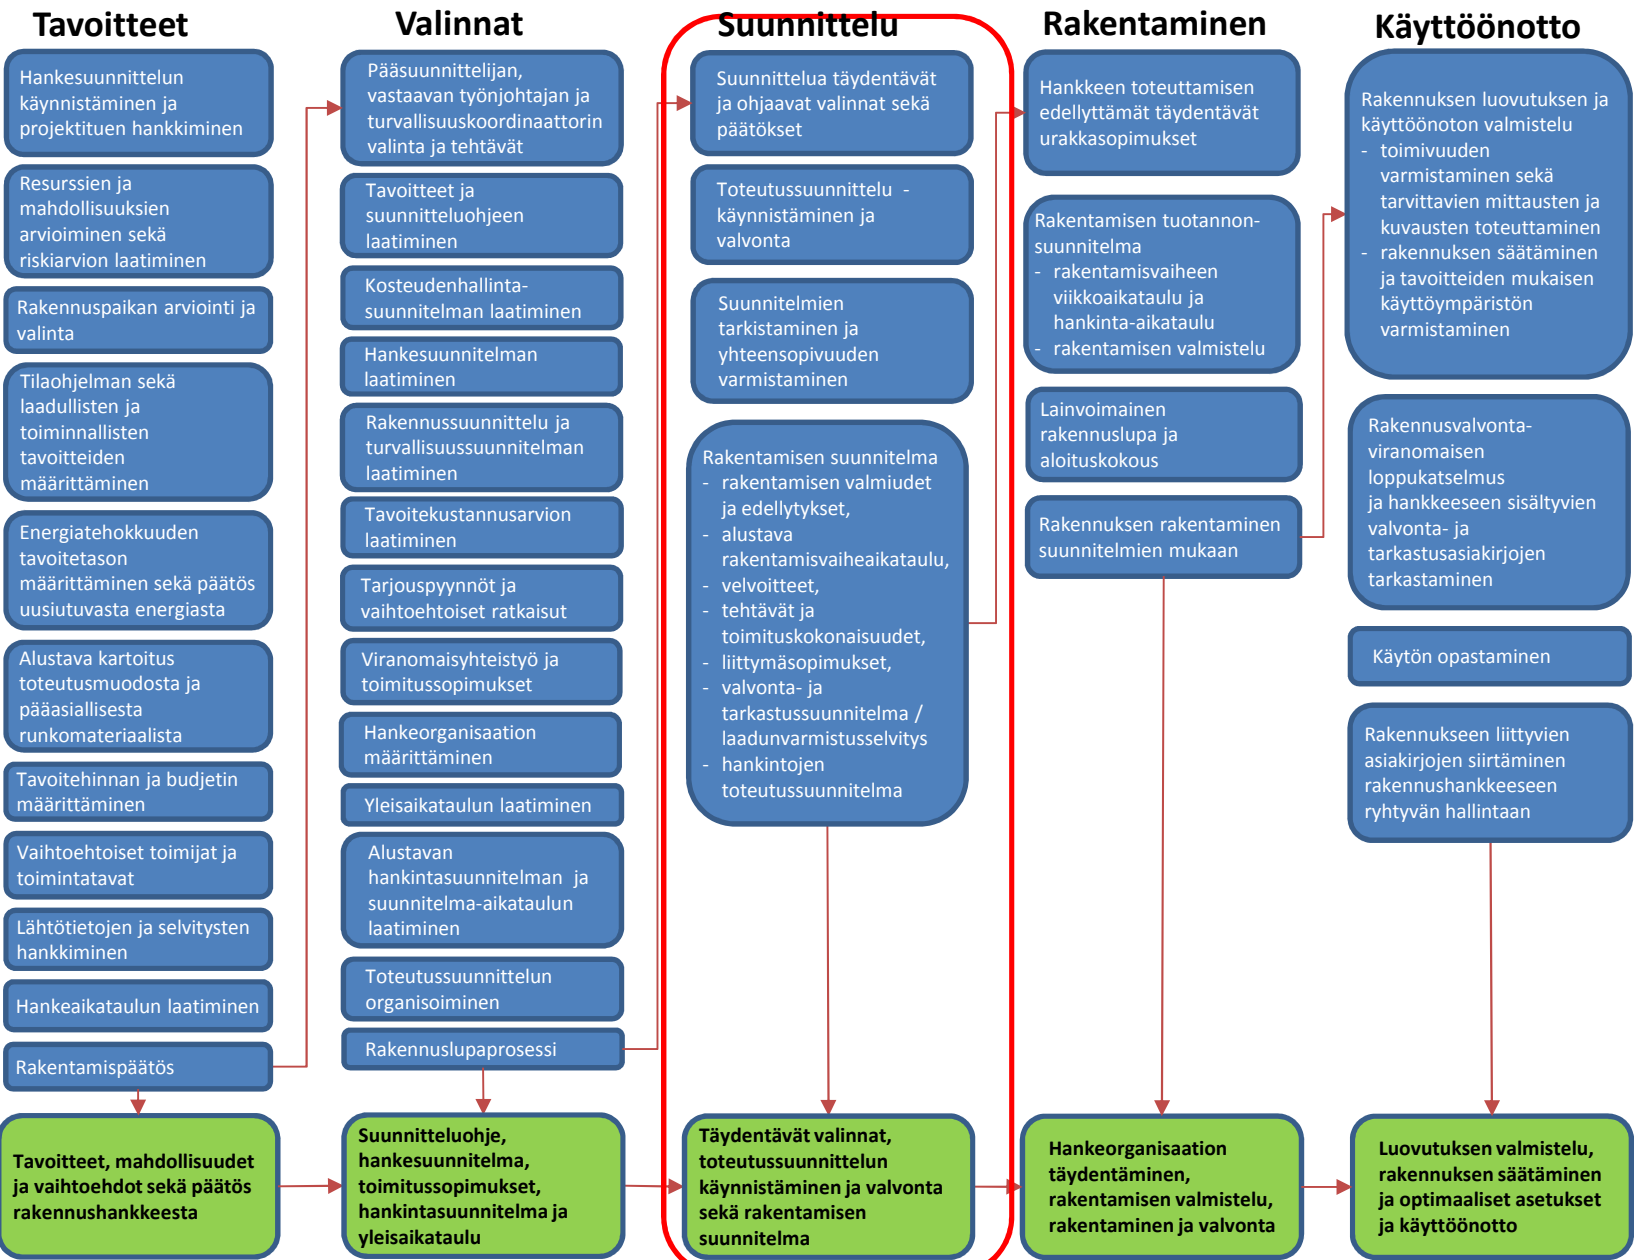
Tavoitteet

Hankesuunnittelun käynnistäminen ja projektituen hankkiminen

Resurssien ja mahdollisuuksien arvioiminen sekä riskiarvion laatiminen

Rakennuspaikan arviointi ja valinta

Tilaohjelman sekä laadullisten ja toiminnallisten tavoitteiden määrittäminen

Energiatehokkuuden tavoitetason määrittäminen sekä päätös uusiutuvasta energiasta

Alustava kartoitus toteutusmuodosta ja pääasiallisesta runkomateriaalista

Tavoitehinnan ja budjetin määrittäminen

Vaihtoehtoiset toimijat ja toimintatavat

Lähtötietojen ja selvitysten hankkiminen

Hankeaikataulun laatiminen

Rakentamispäätös

Tavoitteet, mahdollisuudet ja vaihtoehdot sekä päätös rakennushankkeesta

Valinnat

Pääsuunnittelijan, vastaavan työnjohtajan ja turvallisuuskoordinaattorin valinta ja tehtävät

Tavoitteet ja suunnitteluohjeen laatiminen

Kosteudenhallinta-suunnitelman laatiminen

Hankesuunnitelman laatiminen

Rakennussuunnittelu ja turvallisuussuunnitelman laatiminen

Tavoitekustannusarvion laatiminen

Tarjouspyynnöt ja vaihtoehtoiset ratkaisut

Viranomaisyhteistyö ja toimitussopimukset

Hankeorganisaation määrittäminen

Yleisaikataulun laatiminen

Alustavan hankintasuunnitelman ja suunnitelma-aikataulun laatiminen

Toteutussuunnittelun organisoiminen

Rakennuslupaprosessi

Suunnitteluohje, hankesuunnitelma, toimitussopimukset, hankintasuunnitelma ja yleisaikataulu

Suunnittelu

Suunnittelua täydentävät ja ohjaavat valinnat sekä päätökset

Toteutussuunnittelu - käynnistäminen ja valvonta

Suunnitelmien tarkistaminen ja yhteensopivuuden varmistaminen

Rakentamisen suunnitelma
- rakentamisen valmiudet ja edellytykset,
- alustava rakentamisvaiheaikataulu,
- velvoitteet,
- tehtävät ja toimituskokonaisuudet,
- liittymäsopimukset,
- valvonta- ja tarkastussuunnitelma / laadunvarmistusselvitys
- hankintojen toteutussuunnitelma

Täydentävät valinnat, toteutussuunnittelun käynnistäminen ja valvonta sekä rakentamisen suunnitelma

Rakentaminen

Hankkeen toteuttamisen edellyttämät täydentävät urakkasopimukset

Rakentamisen tuotannon-suunnitelma
- rakentamisvaiheen viikkoaikataulu ja hankinta-aikataulu
- rakentamisen valmistelu

Lainvoimainen rakennuslupa ja aloituskokous

Rakennuksen rakentaminen suunnitelmien mukaan

Hankeorganisaation täydentäminen, rakentamisen valmistelu, rakentaminen ja valvonta

Käyttöönotto

Rakennuksen luovutuksen ja käyttöönoton valmistelu
- toimivuuden varmistaminen sekä tarvittavien mittausten ja kuvausten toteuttaminen
- rakennuksen säätäminen ja tavoitteiden mukaisen käyttöympäristön varmistaminen

Rakennusvalvonta-viranomaisen loppukatselmus ja hankkeeseen sisältyvien valvonta- ja tarkastusasiakirjojen tarkastaminen

Käytön opastaminen

Rakennukseen liittyvien asiakirjojen siirtäminen rakennushankkeeseen ryhtyvän hallintaan

Luovutuksen valmistelu, rakennuksen säätäminen ja optimaaliset asetukset ja käyttöönotto